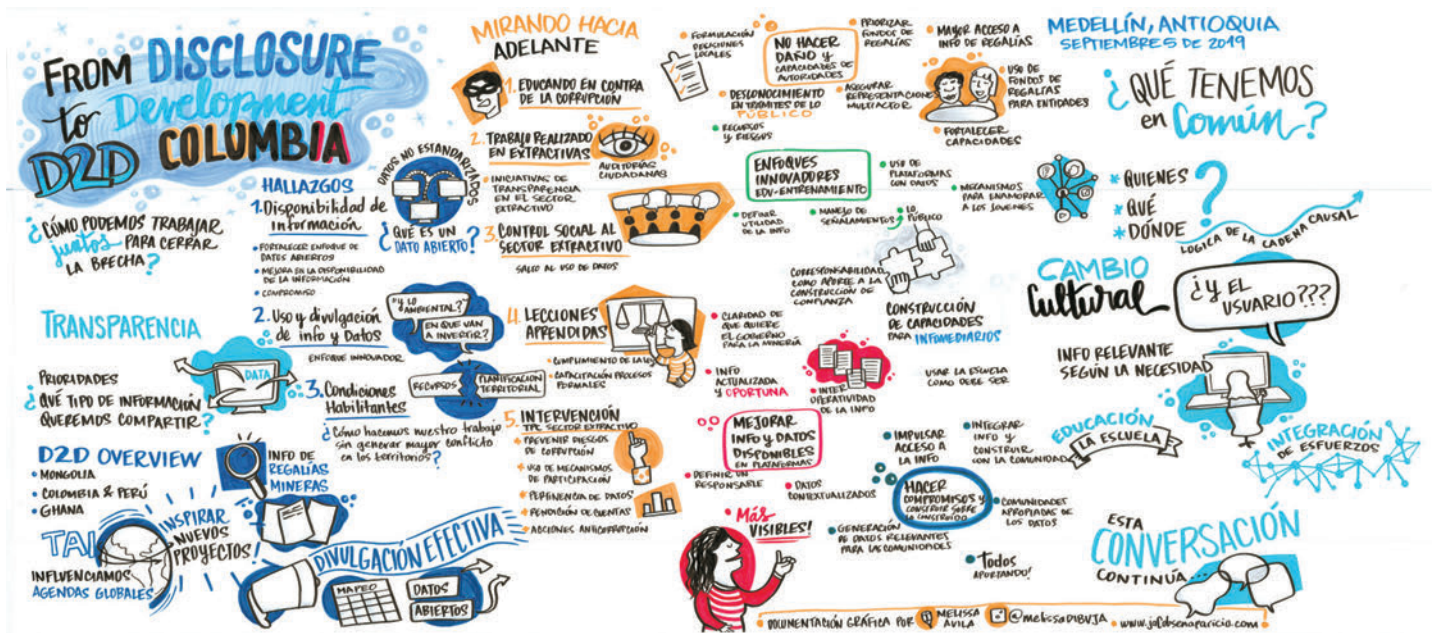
FROM DISCLOSURE to Development D2D COLUMBIA

¿CÓMO PODEMOS TRABAJAR juntos PARA CERRAR LA BRECHA?

HALLAZGOS
1. Disponibilidad de información
• FORTALECER ENFOQUE DE DATOS ABIERTOS
• MEJORA EN LA DISPONIBILIDAD DE LA INFORMACIÓN
• COMPROMISO

DATOS NO ESTANDARIZADOS
¿QUÉ ES UN DATO ABIERTO?

TRANSPARENCIA
DATA
PRIORIDADES
¿QUÉ TIPO DE INFORMACIÓN QUEREMOS COMPARTIR?

2. Uso y divulgación de info y Datos
ENFOQUE INNOVADOR
¿Y LO AMBIENTAL?
¿EN QUÉ VAN A INVERTIR?

3. Condiciones Habilitantes
RECURSOS
PLANIFICACIÓN TERRITORIAL
¿Cómo hacemos nuestro trabajo sin generar mayor conflicto en los territorios?

D2D OVERVIEW
• MONGOLIA
• COLOMBIA & PERÚ
• GHANA

INFO DE REGALÍAS MINERAS

TAI
INSPIRAR NUEVOS PROYECTOS!
INFLUENCIAMOS AGENDAS GLOBALES

DIVULGACIÓN EFECTIVA
MAPEO
DATOS ABIERTOS

MIRANDO HACIA ADELANTE
1. EDUCANDO EN CONTRA DE LA CORRUPCIÓN
2. TRABAJO REALIZADO EN EXTRACTIVAS
AUDITORÍAS CIUDADANAS
• INICIATIVAS DE TRANSPARENCIA EN EL SECTOR EXTRACTIVO
3. CONTROL SOCIAL AL SECTOR EXTRACTIVO
SALTO AL USO DE DATOS

4. LECCIONES APRENDIDAS
• CUMPLIMIENTO DE LA LEY
• CAPACITACIÓN PROCESOS FORMALES
• CLARIDAD DE QUÉ QUIERE EL GOBIERNO PARA LA MINERÍA
• INFO ACTUALIZADA Y OPORTUNA

5. INTERVENCIÓN TPC SECTOR EXTRACTIVO
• PREVENIR RIESGOS DE CORRUPCIÓN
• USO DE MECANISMOS DE PARTICIPACIÓN
• PERTINENCIA DE DATOS
• RENDICIÓN DE CUENTAS
• ACCIONES ANTICORRUPCIÓN

• FORMULACIÓN OPERACIONES LOCALES
NO HACER DAÑO Y CAPACIDADES DE AUTORIDADES
• DESCONOCIMIENTO EN TRÁMITES DE LO PÚBLICO
• RECURSOS Y ESFUERZOS
• ASEGURAR REPRESENTACIÓN MULTIACTOR
• PRIORIZAR FONDOS DE REGALÍAS
• MAYOR ACCESO A INFO DE REGALÍAS
• USO DE FONDOS DE REGALÍAS PARA ENTIDADES
• FORTALECER CAPACIDADES

ENFOQUES INNOVADORES EDU-ENTRENAMIENTO
• DEFINIR UTILIDAD DE LA INFO
• MANEJO DE SEÑALAMIENTOS
• USO DE PLATAFORMAS CON DATOS
• LO PÚBLICO
• MECANISMOS PARA ENAMORAR A LOS JÓVENES

CORRESPONSABILIDAD COMO APORTE A LA CONSTRUCCIÓN DE CONFIANZA
CONSTRUCCIÓN DE CAPACIDADES PARA INFOMEDIARIOS
• INTEROPERATIVIDAD DE LA INFO
• USAR LA ESCUELA COMO DEBE SER

MEJORAR INFO Y DATOS DISPONIBLES EN PLATAFORMAS
• DEFINIR UN RESPONSABLE
• DATOS CONTEXTUALIZADOS
• IMPULSAR ACCESO A LA INFO
• INTEGRAR INFO Y CONSTRUIR CON LA COMUNIDAD
HACER COMPROMISOS Y CONVERSAR SOBRE LO CONSTRUIDO
• COMUNIDADES APROPIADAS DE LOS DATOS
• GENERACIÓN DE DATOS RELEVANTES PARA LAS COMUNIDADES
Todos APORTANDO!
Más VISIBLES!

MEDELLÍN, ANTIOQUIA
SEPTIEMBRES DE 2019
¿QUÉ TENEMOS en Común?
* QUIENES
* QUÉ
* DÓNDE
LÓGICA DE LA CADENA CAUSAL

CAMBIO Cultural
¿Y EL USUARIO???
INFO RELEVANTE SEGÚN LA NECESIDAD
EDUCACIÓN LA ESCUELA
INTEGRACIÓN DE ESFUERZOS

ESTA CONVERSACIÓN CONTINÚA...

DOCUMENTACIÓN GRÁFICA POR MELISSA ÁVILA @melissadibuja www.jafabsonaparicio.com